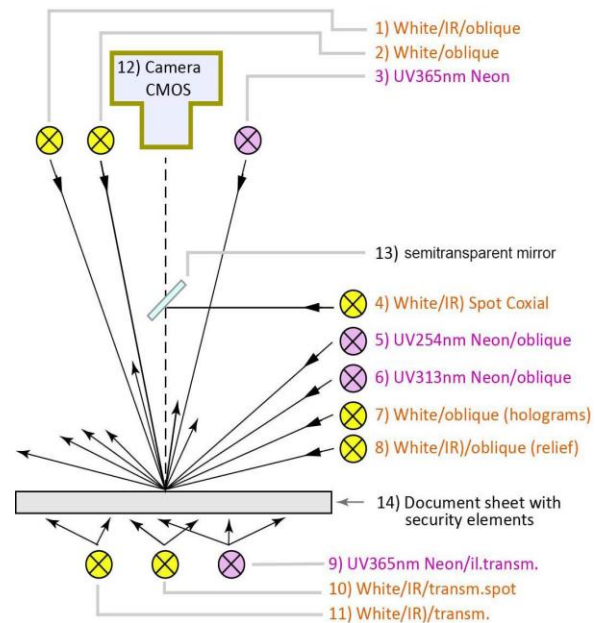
1) White/IR/oblique
2) White/oblique
12) Camera CMOS
3) UV365nm Neon
13) semitransparent mirror
4) White/IR) Spot Coxial
5) UV254nm Neon/oblique
6) UV313nm Neon/oblique
7) White/oblique (holograms)
8) White/IR)/oblique (relief)
14) Document sheet with security elements
9) UV365nm Neon/il.transm.
10) White/IR/transm.spot
11) White/IR)/transm.